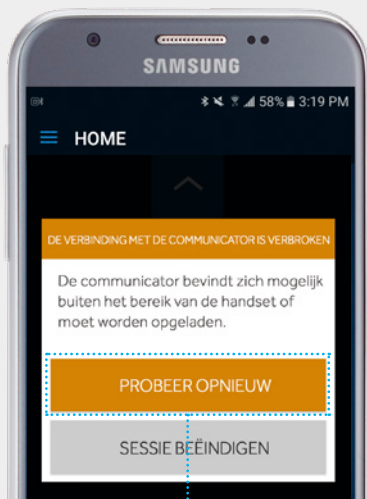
SAMSUNG

58% 3:19 PM

HOME

DE VERBINDING MET DE COMMUNICATOR IS VERBROKEN

De communicator bevindt zich mogelijk buiten het bereik van de handset of moet worden opgeladen.

PROBEER OPNIEUW

SESSIE BEËINDIGEN